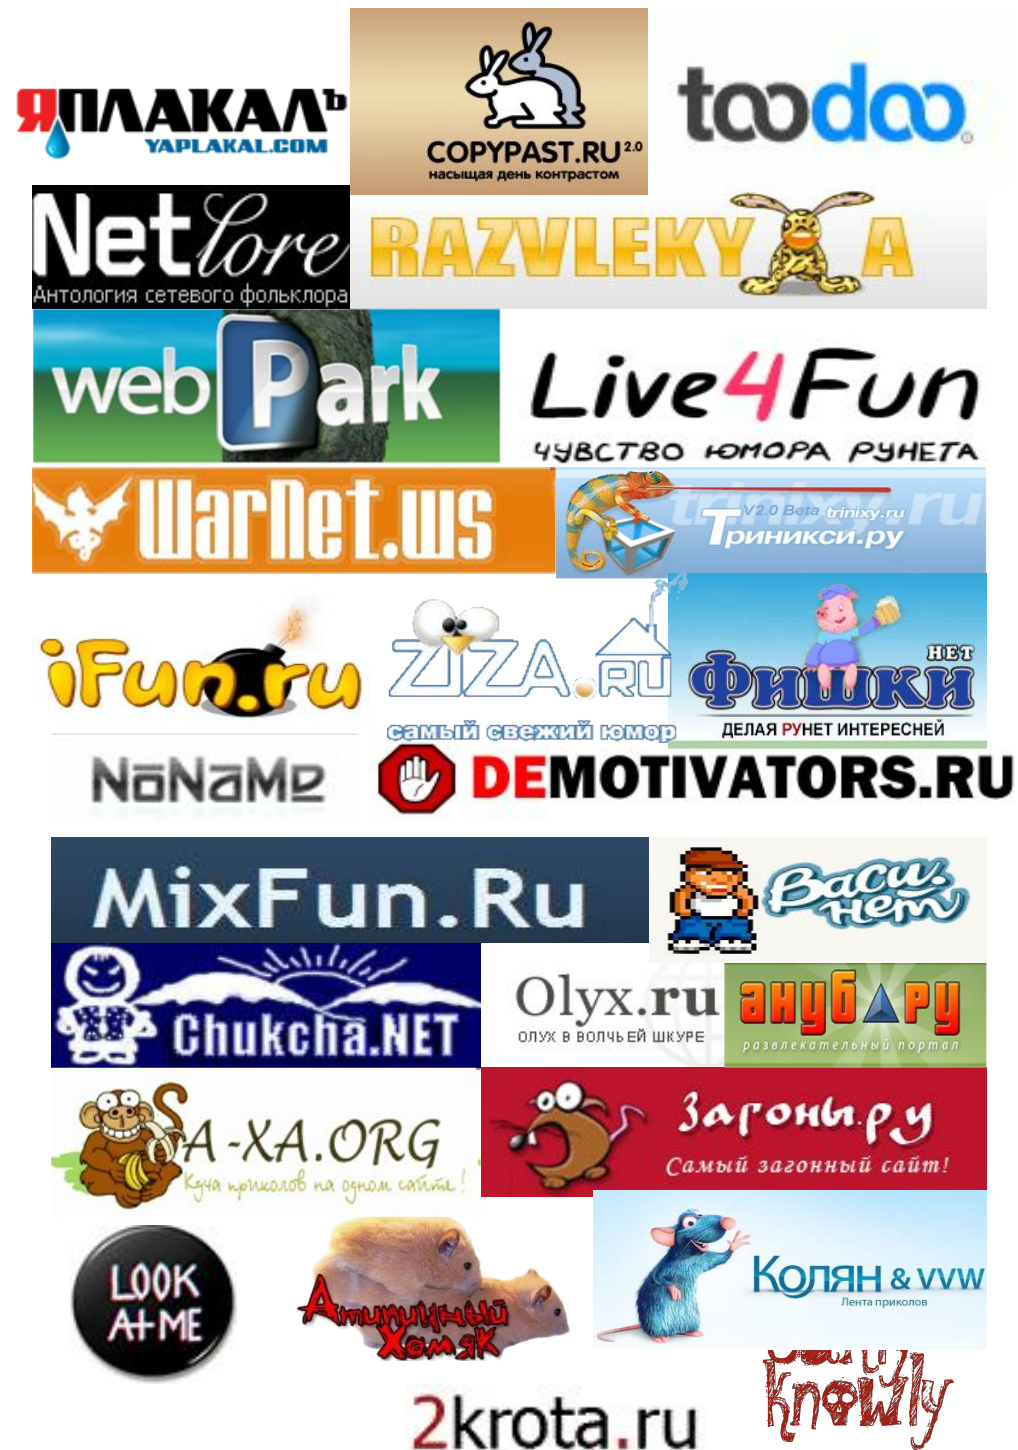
ЯПЛАКАЛЪ
YAPLAKAL.COM

COPYPAST.RU 2.0
насыщая день контрастом

toodoo

Net lore
Антология сетевого фольклора

RAZVLEKY A

web Park

Live4Fun
чувство юмора рунета

WarNet.us

trinixy.ru
V2.0 Beta trinixy.ru
Триникси.ру

iFun.ru

ZIZA.RU
самый свежий юмор

НЕТ
ФИШКИ
ДЕЛАЯ РУНЕТ ИНТЕРЕСНЕЙ

NoNaMe

DEMOTIVATORS.RU

MixFun.Ru

Васи.нет

Chukcha.NET

Olyx.ru
ОЛУХ В ВОЛЧЬЕЙ ШКУРЕ

анубис.ру
развлекательный портал

A-XA.ORG
Куча приколов на одном сайте!

Загоны.ру
Самый загонный сайт!

LOOK AT ME

Атишиный Хомяк

Колян & vvw
Лента приколов

2krota.ru

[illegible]
Knowly